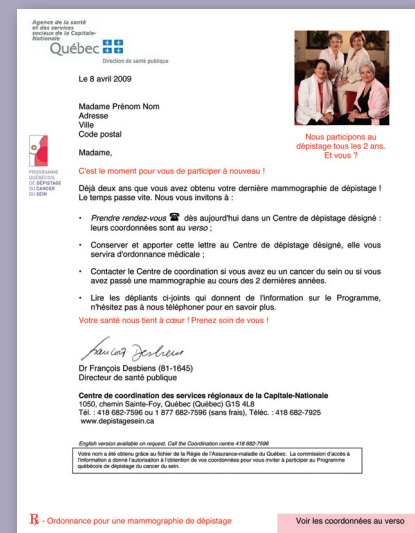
Agence de la santé et des services sociaux de la Capitale-Nationale
Québec

Direction de santé publique

Le 8 avril 2009

Madame Prénom Nom
Adresse
Ville
Code postal

Nous participons au dépistage tous les 2 ans. Et vous ?

Madame,

PROGRAMME QUÉBÉCOIS DE DÉPISTAGE DU CANCER DU SEIN

C'est le moment pour vous de participer à nouveau !

Déjà deux ans que vous avez obtenu votre dernière mammographie de dépistage ! Le temps passe vite. Nous vous invitons à :

• *Prendre rendez-vous* ☎ dès aujourd'hui dans un Centre de dépistage désigné : leurs coordonnées sont au *verso* ;

• Conserver et apporter cette lettre au Centre de dépistage désigné, elle vous servira d'ordonnance médicale ;

• Contacter le Centre de coordination si vous avez eu un cancer du sein ou si vous avez passé une mammographie au cours des 2 dernières années.

• Lire les dépliants ci-joints qui donnent de l'information sur le Programme, n'hésitez pas à nous téléphoner pour en savoir plus.

Votre santé nous tient à cœur ! Prenez soin de vous !

François Desbiens

Dr François Desbiens (81-1645)
Directeur de santé publique

**Centre de coordination des services régionaux de la Capitale-Nationale**
1050, chemin Sainte-Foy, Québec (Québec) G1S 4L8
Tél. : 418 682-7596 ou 1 877 682-7596 (sans frais), Téléc. : 418 682-7925
www.depistagesein.ca

English version available on request. Call the Coordination centre 418 682-7596

Votre nom a été obtenu grâce au fichier de la Régie de l'Assurance-maladie du Québec. La commission d'accès à l'information a donné l'autorisation à l'obtention de vos coordonnées pour vous inviter à participer au Programme québécois de dépistage du cancer du sein.

℞ - Ordonnance pour une mammographie de dépistage

Voir les coordonnées au verso